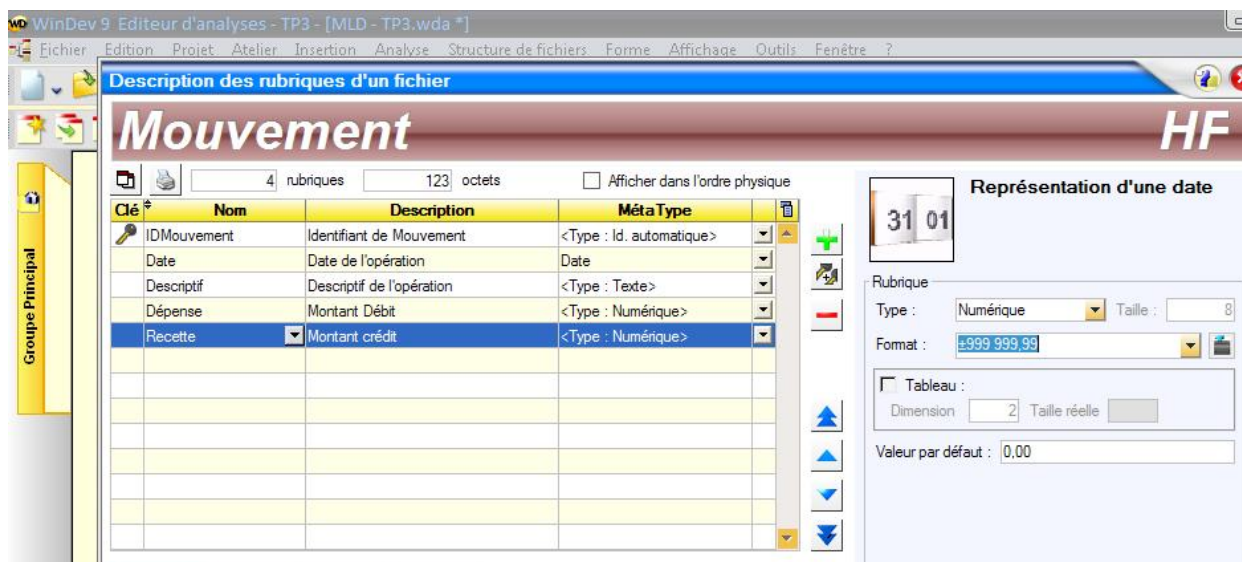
WinDev 9 Editeur d'analyses - TP3 - [MLD - TP3.wda *]

Fichier Edition Projet Atelier Insertion Analyse Structure de fichiers Forme Affichage Outils Fenêtre ?

Description des rubriques d'un fichier

Mouvement

HF

Groupe Principal

4 rubriques 123 octets

Afficher dans l'ordre physique

| Clé | Nom | Description | MétaType |
|---|---|---|---|
| | IDMouvement | Identifiant de Mouvement | <Type : Id. automatique> |
| | Date | Date de l'opération | Date |
| | Descriptif | Descriptif de l'opération | <Type : Texte> |
| | Dépense | Montant Débit | <Type : Numérique> |
| | Recette | Montant crédit | <Type : Numérique> |

31 01

Représentation d'une date

Rubrique

Type : Numérique

Taille : 8

Format : ±999 999,99

Tableau :

Dimension 2 Taille réelle

Valeur par défaut : 0,00